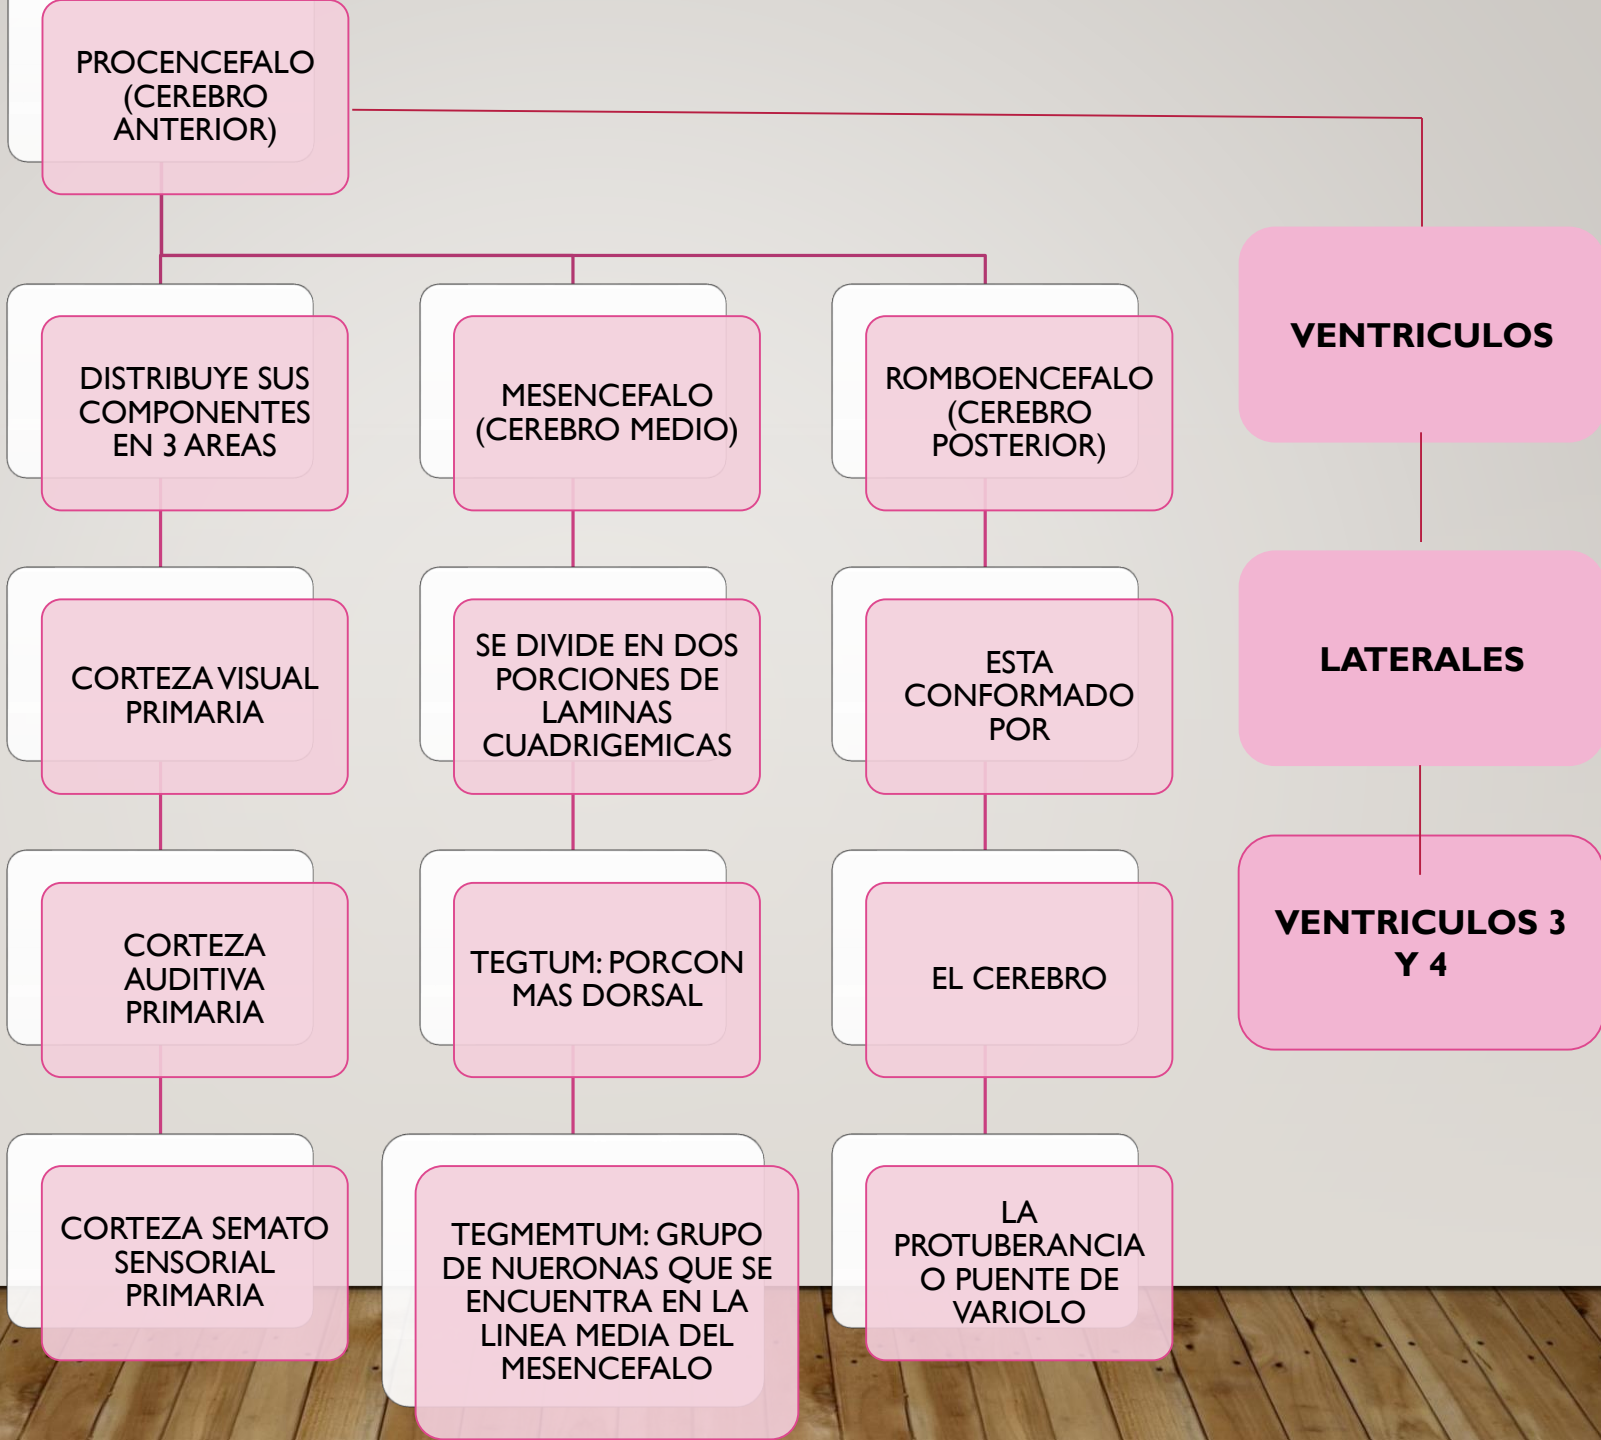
PROCENCEFALO (CEREBRO ANTERIOR)

DISTRIBUYE SUS COMPONENTES EN 3 AREAS

CORTEZA VISUAL PRIMARIA

CORTEZA AUDITIVA PRIMARIA

CORTEZA SEMATO SENSORIAL PRIMARIA

MESENCEFALO (CEREBRO MEDIO)

SE DIVIDE EN DOS PORCIONES DE LAMINAS CUADRIGEMICAS

TEGTUM: PORCON MAS DORSAL

TEGMEMTUM: GRUPO DE NUERONAS QUE SE ENCUENTRA EN LA LINEA MEDIA DEL MESENCEFALO

ROMBOENCEFALO (CEREBRO POSTERIOR)

ESTA CONFORMADO POR

EL CEREBRO

LA PROTUBERANCIA O PUENTE DE VARIOLO

VENTRICULOS

LATERALES

VENTRICULOS 3 Y 4